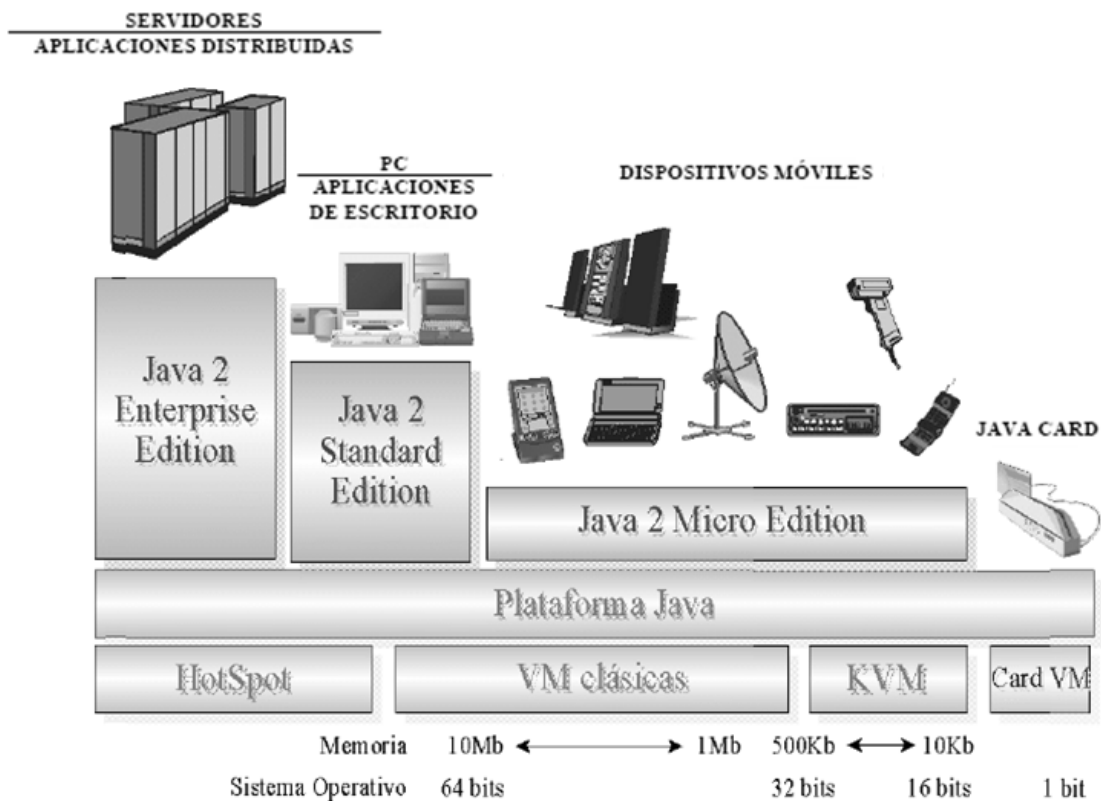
SERVIDORES
APLICACIONES DISTRIBUIDAS

PC
APLICACIONES
DE ESCRITORIO

DISPOSITIVOS MÓVILES

Java 2 Enterprise Edition

Java 2 Standard Edition

JAVA CARD

Java 2 Micro Edition

Plataforma Java

HotSpot

VM clásicas

KVM

Card VM

Memoria 10Mb ⟷ 1Mb 500Kb ⟷ 10Kb

Sistema Operativo 64 bits 32 bits 16 bits 1 bit